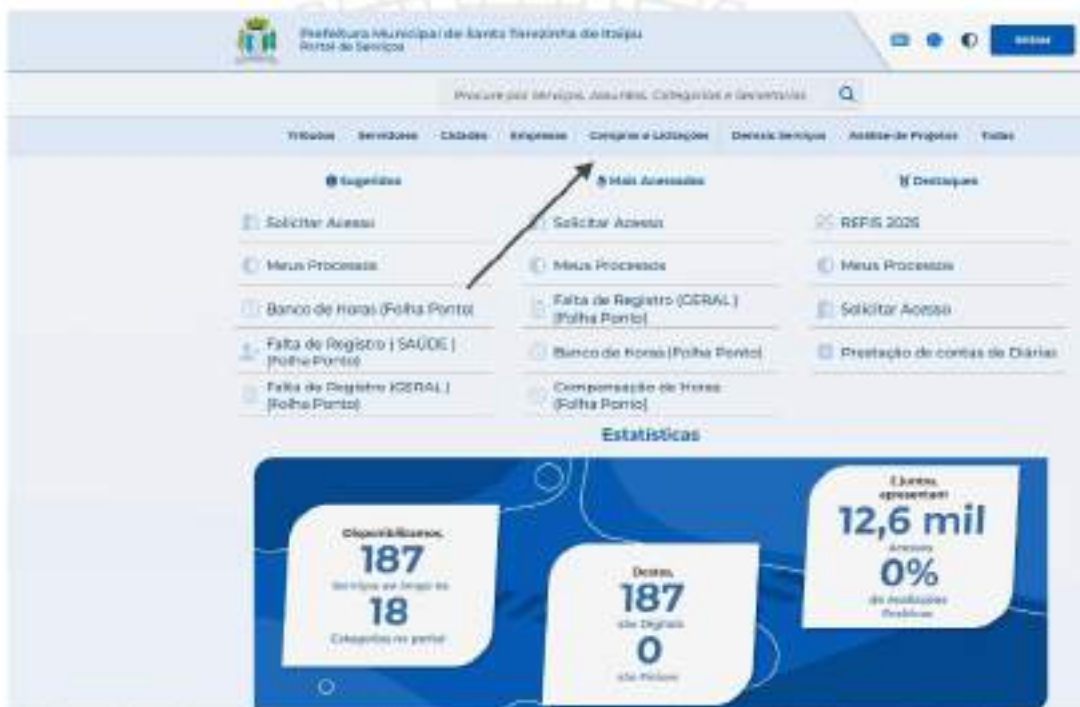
Prefeitura Municipal de Santa Terezinha de Itaipu
Portal de Serviços

Entrar

Procure por serviços, assuntos, categorias e secretarias

Tributos Servidores Cidadão Empresas Compras e Licitações Demais Serviços Análise de Projetos Todos

Sugeridos

Solicitar Acesso

Meus Processos

Banco de horas (Folha Ponto)

Falta de Registro ( SAÚDE ) (Folha Ponto)

Falta de Registro (GERAL ) (Folha Ponto)

Mais Acessados

Solicitar Acesso

Meus Processos

Falta de Registro (GERAL ) (Folha Ponto)

Banco de horas (Folha Ponto)

Compensação de Horas (Folha Ponto)

Destaques

REFIS 2025

Meus Processos

Solicitar Acesso

Prestação de contas de Diárias

Estatísticas

Disponibilizamos
187
Serviços ao longo de
18
Categorias no portal

Destes,
187
são Digitais
0
são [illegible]

E juntos, apresentam
12,6 mil
Acessos
0%
de Avaliações Positivas